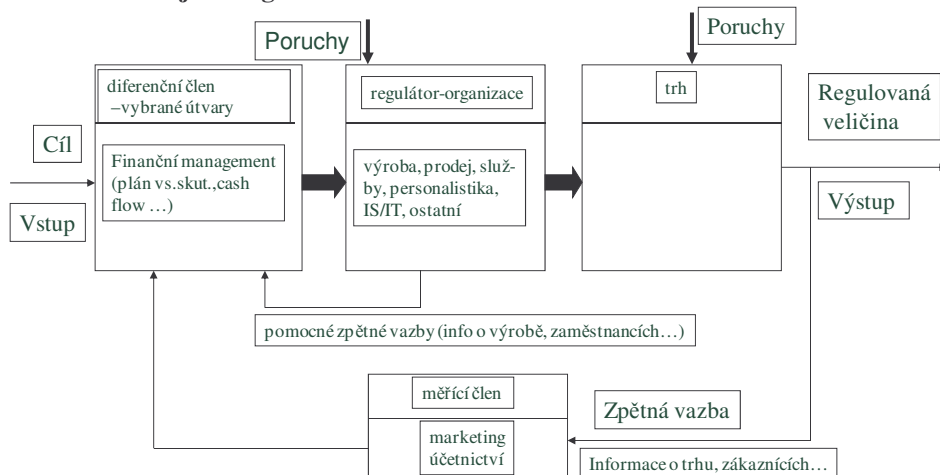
Poruchy

Poruchy

diferenční člen –vybrané útvary

regulátor-organizace

trh

Regulovaná veličina

Cíl

Finanční management (plán vs.skut.,cash flow …)

výroba, prodej, služby, personalistika, IS/IT, ostatní

Výstup

Vstup

pomocné zpětné vazby (info o výrobě, zaměstnancích…)

měřící člen

Zpětná vazba

marketing účetnictví

Informace o trhu, zákaznících…